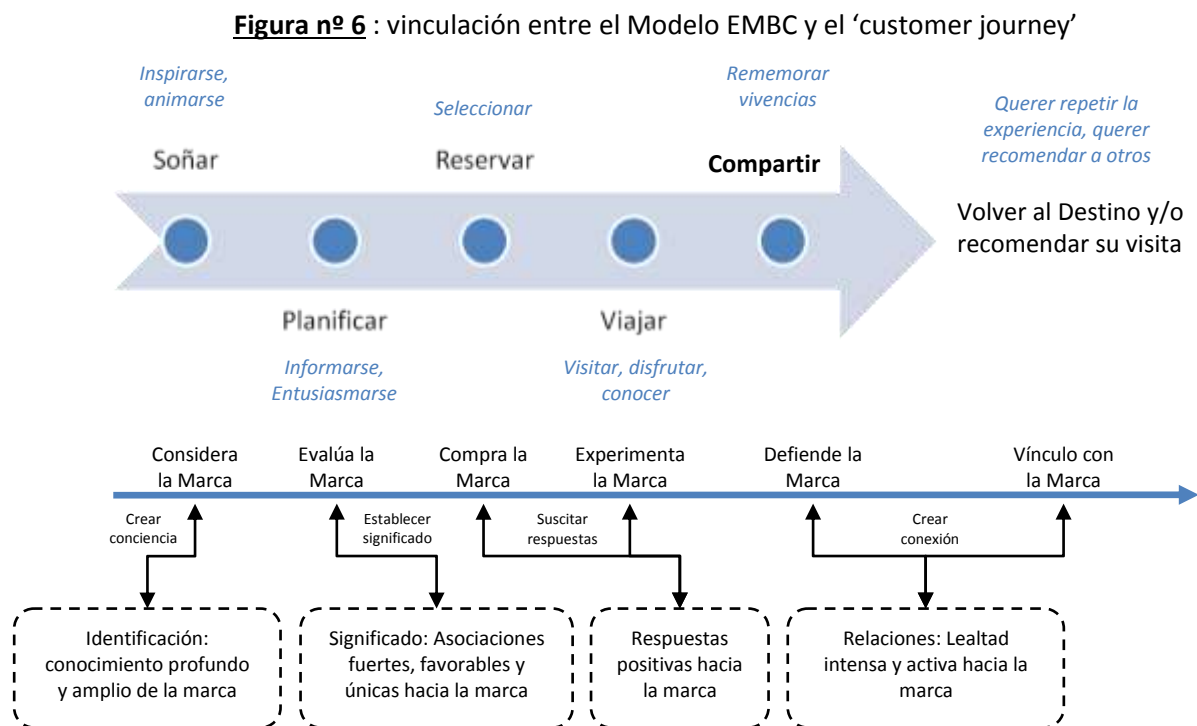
**Figura nº 6** : vinculación entre el Modelo EMBC y el 'customer journey'

*Inspirarse, animarse*

Soñar

Planificar

*Informarse, Entusiasmarse*

*Seleccionar*

Reservar

Viajar

*Visitar, disfrutar, conocer*

*Rememorar vivencias*

**Compartir**

*Querer repetir la experiencia, querer recomendar a otros*

Volver al Destino y/o recomendar su visita

Considera la Marca

Evalúa la Marca

Compra la Marca

Experimenta la Marca

Defiende la Marca

Vínculo con la Marca

Crear conciencia

Establecer significado

Suscitar respuestas

Crear conexión

Identificación: conocimiento profundo y amplio de la marca

Significado: Asociaciones fuertes, favorables y únicas hacia la marca

Respuestas positivas hacia la marca

Relaciones: Lealtad intensa y activa hacia la marca